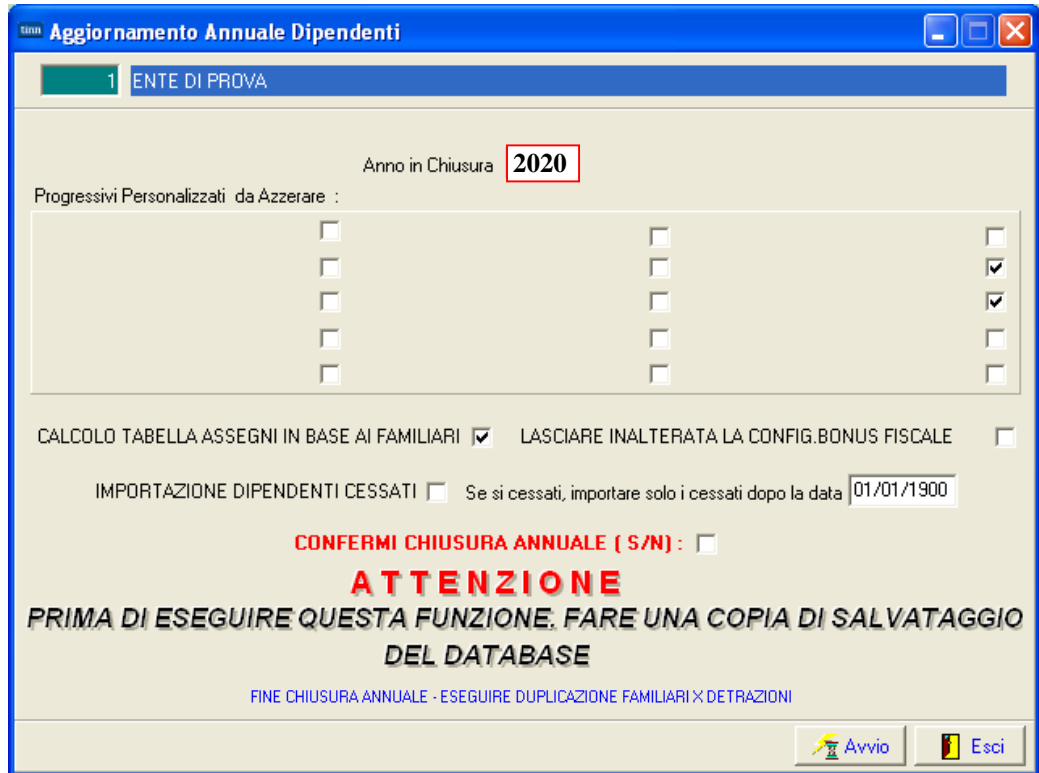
tinn Aggiornamento Annuale Dipendenti

1 ENTE DI PROVA

Anno in Chiusura 2020

Progressivi Personalizzati da Azzerare :

CALCOLO TABELLA ASSEGNI IN BASE AI FAMILIARI

LASCIARE INALTERATA LA CONFIG.BONUS FISCALE

IMPORTAZIONE DIPENDENTI CESSATI

Se si cessati, importare solo i cessati dopo la data 01/01/1900

CONFERMI CHIUSURA ANNUALE ( S/N) :

ATTENZIONE

PRIMA DI ESEGUIRE QUESTA FUNZIONE. FARE UNA COPIA DI SALVATAGGIO DEL DATABASE

FINE CHIUSURA ANNUALE - ESEGUIRE DUPLICAZIONE FAMILIARI X DETRAZIONI

Avvio

Esci